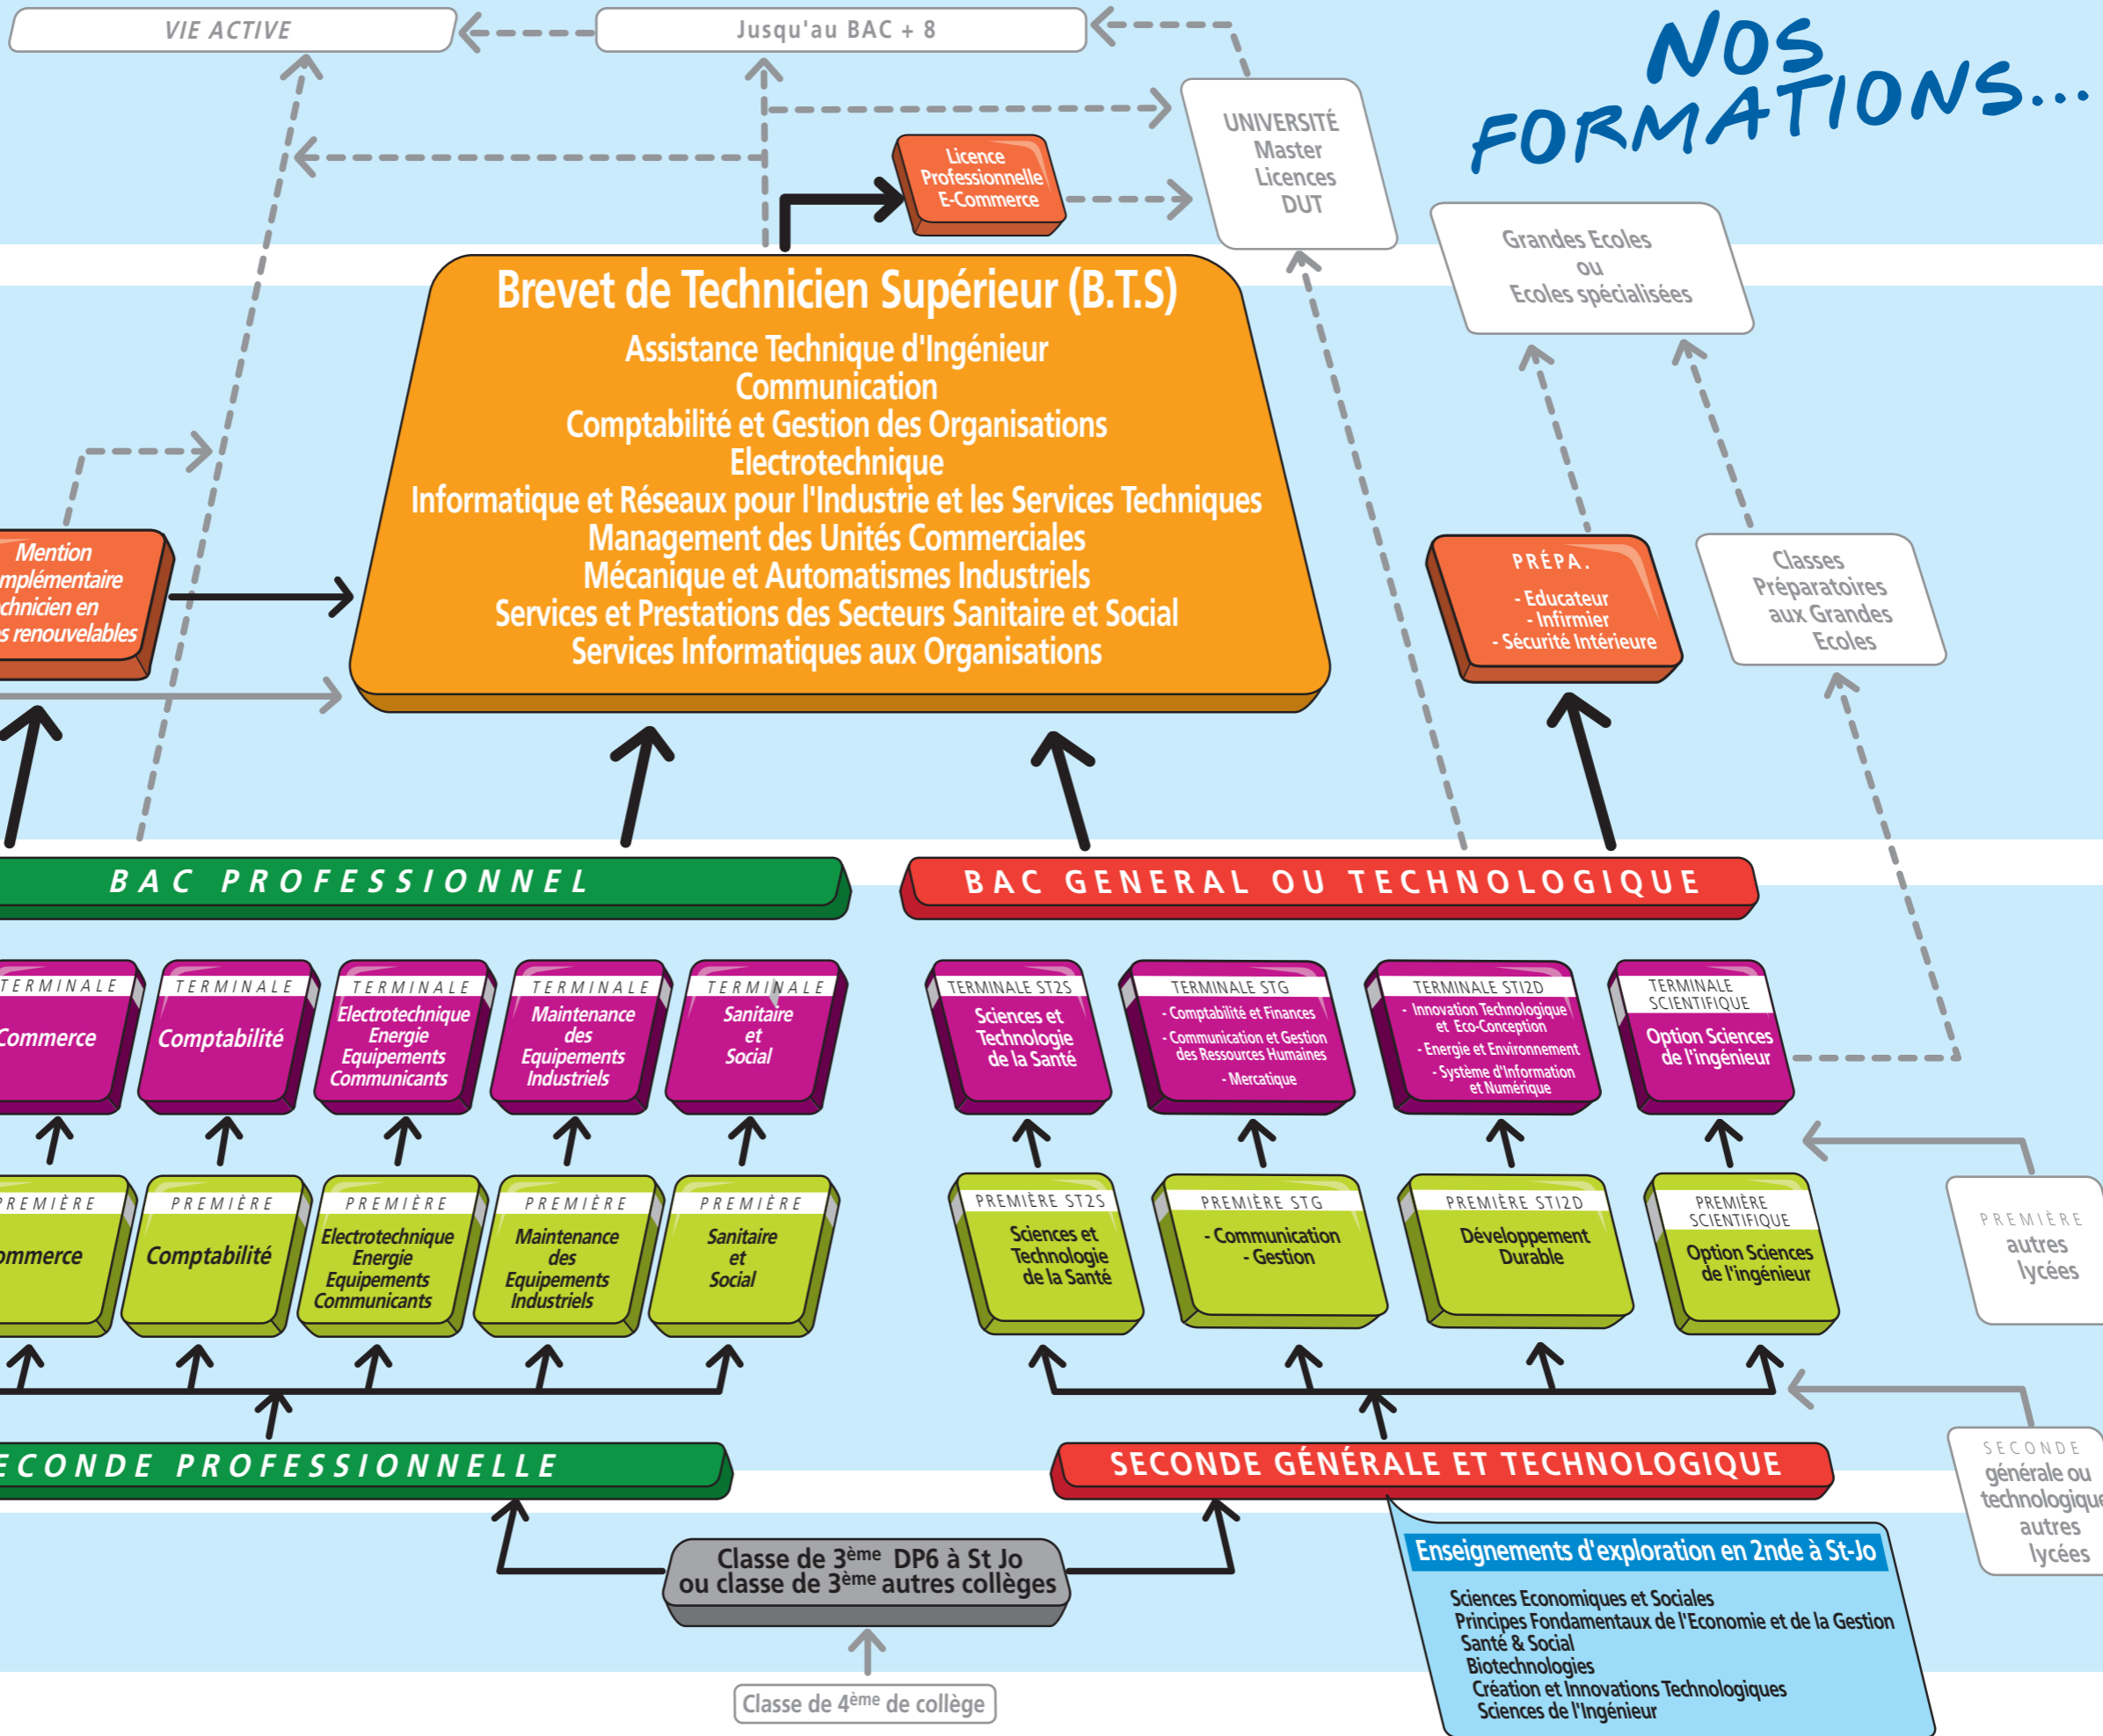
VIE ACTIVE

Jusqu'au BAC + 8

NOS FORMATIONS...

UNIVERSITÉ
Master
Licences
DUT

Licence Professionnelle E-Commerce

Grandes Ecoles ou Ecoles spécialisées

Brevet de Technicien Supérieur (B.T.S)
Assistance Technique d'Ingénieur
Communication
Comptabilité et Gestion des Organisations
Electrotechnique
Informatique et Réseaux pour l'Industrie et les Services Techniques
Management des Unités Commerciales
Mécanique et Automatismes Industriels
Services et Prestations des Secteurs Sanitaire et Social
Services Informatiques aux Organisations

Mention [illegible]mplémentaire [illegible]chnicien en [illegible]s renouvelables

PRÉPA.
- Educateur
- Infirmier
- Sécurité Intérieure

Classes Préparatoires aux Grandes Ecoles

BAC PROFESSIONNEL

BAC GENERAL OU TECHNOLOGIQUE

TERMINALE
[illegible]Commerce

TERMINALE
Comptabilité

TERMINALE
Electrotechnique Energie Equipements Communicants

TERMINALE
Maintenance des Equipements Industriels

TERMINALE
Sanitaire et Social

TERMINALE ST2S
Sciences et Technologie de la Santé

TERMINALE STG
- Comptabilité et Finances
- Communication et Gestion des Ressources Humaines
- Mercatique

TERMINALE STI2D
- Innovation Technologique et Eco-Conception
- Energie et Environnement
- Système d'Information et Numérique

TERMINALE SCIENTIFIQUE
Option Sciences de l'ingénieur

PREMIÈRE
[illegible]ommerce

PREMIÈRE
Comptabilité

PREMIÈRE
Electrotechnique Energie Equipements Communicants

PREMIÈRE
Maintenance des Equipements Industriels

PREMIÈRE
Sanitaire et Social

PREMIÈRE ST2S
Sciences et Technologie de la Santé

PREMIÈRE STG
- Communication
- Gestion

PREMIÈRE STI2D
Développement Durable

PREMIÈRE SCIENTIFIQUE
Option Sciences de l'ingénieur

PREMIÈRE
autres lycées

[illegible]ECONDE PROFESSIONNELLE

SECONDE GÉNÉRALE ET TECHNOLOGIQUE

SECONDE
générale ou technologique
autres lycées

Classe de 3$^{ème}$ DP6 à St Jo
ou classe de 3$^{ème}$ autres collèges

Classe de 4$^{ème}$ de collège

Enseignements d'exploration en 2nde à St-Jo
Sciences Economiques et Sociales
Principes Fondamentaux de l'Economie et de la Gestion
Santé & Social
Biotechnologies
Création et Innovations Technologiques
Sciences de l'Ingénieur